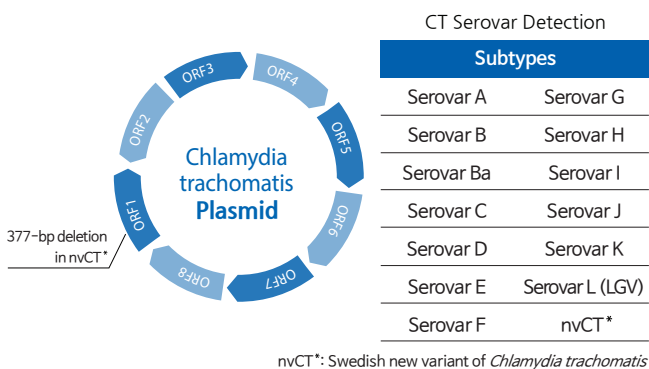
ORF3
ORF4
ORF2
ORF5
Chlamydia trachomatis Plasmid
ORF1
ORF6
377-bp deletion in nvCT*
ORF8
ORF7

CT Serovar Detection

| Subtypes | |
|---|---|
| Serovar A | Serovar G |
| Serovar B | Serovar H |
| Serovar Ba | Serovar I |
| Serovar C | Serovar J |
| Serovar D | Serovar K |
| Serovar E | Serovar L (LGV) |
| Serovar F | nvCT* |

nvCT*: Swedish new variant of *Chlamydia trachomatis*